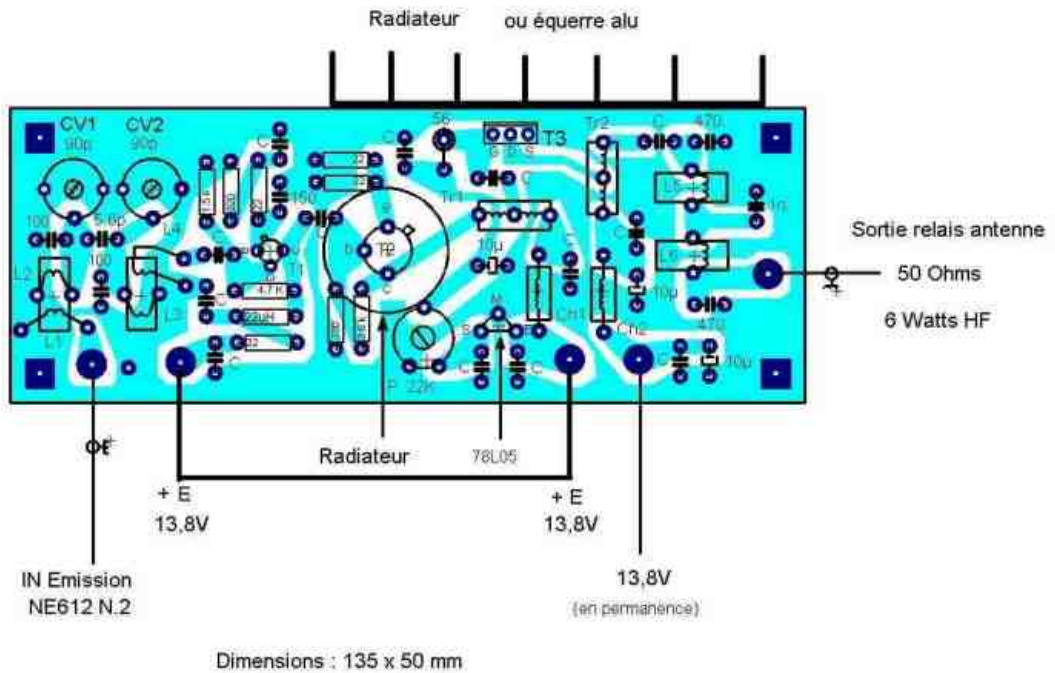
Radiateur ou équerre alu

CV1 90p CV2 90p C 56 T3 G D S Tr2 C 470

15K 330 22 150 C Tr1 C 1n

100 5,6p L4 C b T2 e 10µ C

L2 100 T1 c L5 L6

4,7 K 22µH 22 M C 10µ

L3 C E S Ch1 Ch2

L1 C P 22K C C C 10µ 470

Sortie relais antenne

50 Ohms

6 Watts HF

Radiateur

78L05

+ E
13,8V

+ E
13,8V

13,8V
(en permanence)

IN Emission
NE612 N.2

Dimensions : 135 x 50 mm